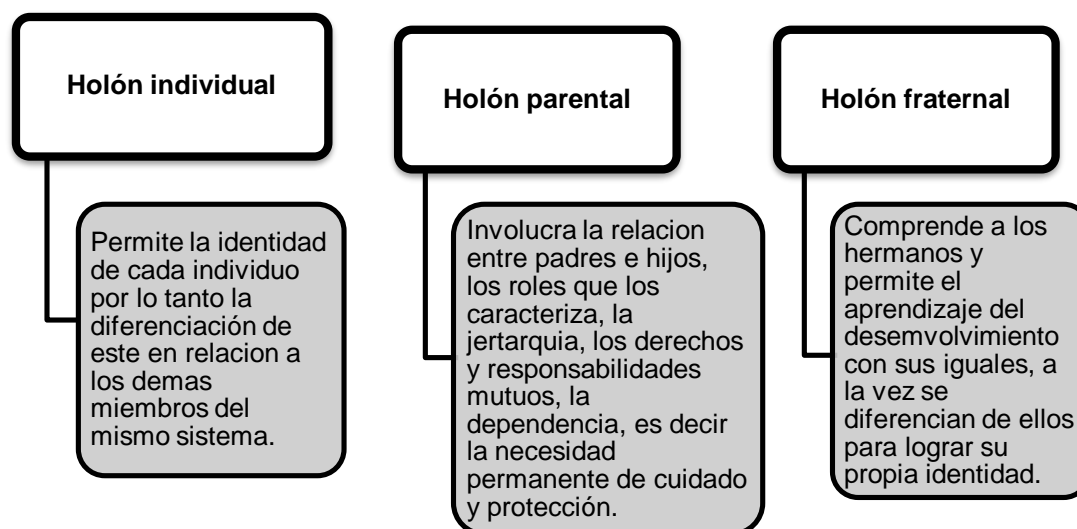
Holón individual

Permite la identidad de cada individuo por lo tanto la diferenciación de este en relacion a los demas miembros del mismo sistema.

Holón parental

Involucra la relacion entre padres e hijos, los roles que los caracteriza, la jertarquia, los derechos y responsabilidades mutuos, la dependencia, es decir la necesidad permanente de cuidado y protección.

Holón fraternal

Comprende a los hermanos y permite el aprendizaje del desemvolvimiento con sus iguales, a la vez se diferencian de ellos para lograr su propia identidad.